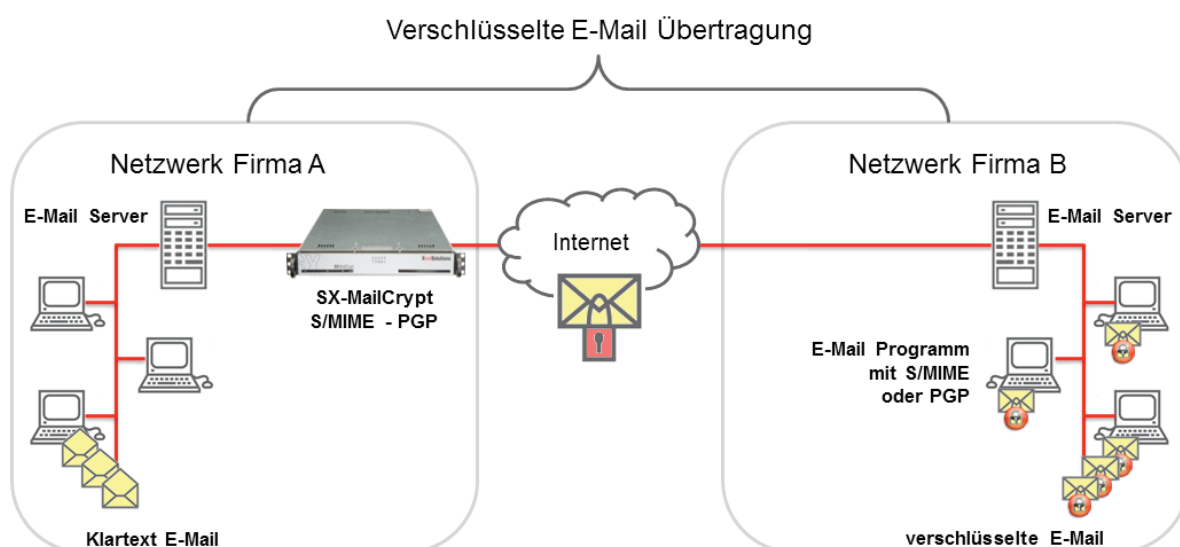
Verschlüsselte E-Mail Übertragung

Netzwerk Firma A

E-Mail Server

SX-MailCrypt
S/MIME - PGP

Klartext E-Mail

Internet

Netzwerk Firma B

E-Mail Server

E-Mail Programm
mit S/MIME
oder PGP

verschlüsselte E-Mail